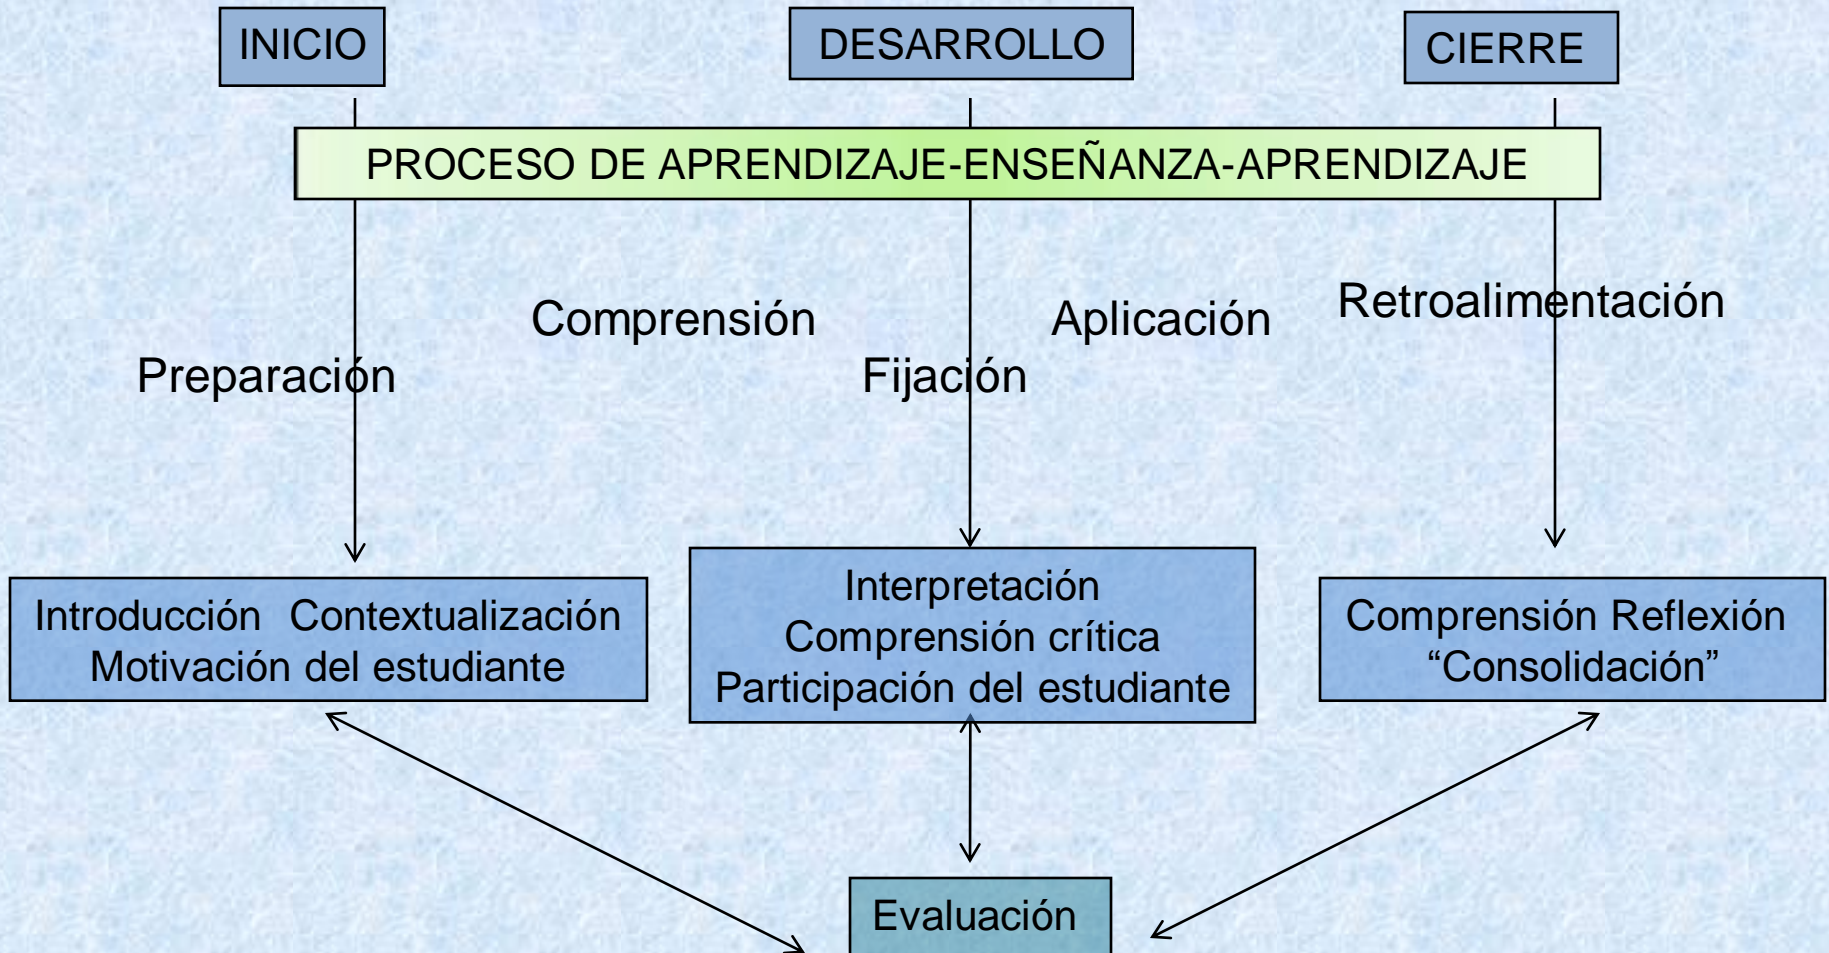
INICIO

DESARROLLO

CIERRE

PROCESO DE APRENDIZAJE-ENSEÑANZA-APRENDIZAJE

Preparación

Comprensión

Fijación

Aplicación

Retroalimentación

Introducción Contextualización Motivación del estudiante

Interpretación Comprensión crítica Participación del estudiante

Comprensión Reflexión “Consolidación”

Evaluación